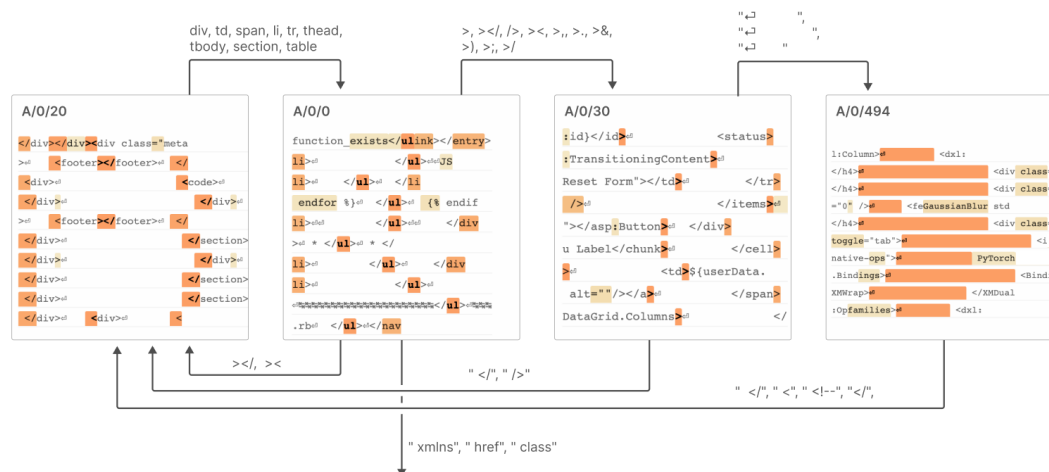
div, td, span, li, tr, thead, tbody, section, table

>, ></, />, ><, >,, >., >&, >), >;, >/

"↵ ",
"↵ ",
"↵ "

A/0/20

</div></div><div class="meta
>↵ <footer></footer>↵ </
<div>↵ <code>↵
</div>↵ </div>↵
>↵ <footer></footer>↵ </
</div>↵ </section>
</div>↵ </div>↵
</div>↵ </section>
</div>↵ </section>
</div>↵ <div>↵ <

A/0/0

function_exists</ulink></entry>
li>↵ </ul>↵↵JS
li>↵ </ul>↵ </li
endfor %}↵ </ul>↵ {% endif
li>↵ </ul>↵↵ </div
>↵ * </ul>↵ * </
li>↵ </ul>↵ </div
li>↵ </ul>↵
</ul>↵
.rb↵ </ul>↵↵</nav

A/0/30

:id}</id>↵ <status>
:TransitioningContent>↵
Reset Form"></td>↵ </tr>
/>↵ </items>↵
"></asp:Button>↵ </div>
u Label</chunk>↵ </cell>
>↵ <td>${userData.
alt=""/></a>↵ </span>
DataGrid.Columns>↵ </

A/0/494

l:Column>↵ <dxl:
</h4>↵ <div class
</h4>↵ <div class
="0" />↵ <feGaussianBlur std
</h4>↵ <div class
toggle="tab">↵ <i
native-ops">↵ PyTorch
.Bindings>↵ <Bind
XMWrap>↵ </XMDual
:Opfamilies>↵ <dxl:

></, ><

" </", " />"

" </", " <", " <!--", "</",

" xmlns", " href", " class"